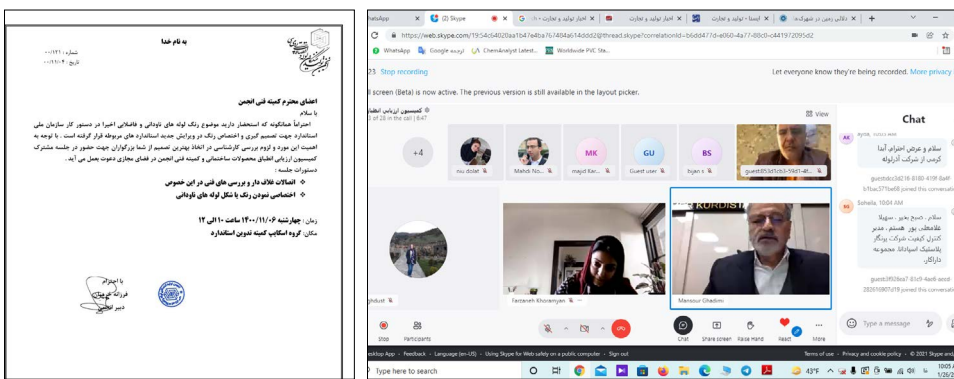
به نام خدا

شماره : ۱۲۱/۰۰
تاریخ : ۱۴۰۰/۱۱/۰۴

اعضای محترم کمیته فنی انجمن

با سلام

احتراماً همانگونه که استحضار دارید موضوع رنگ لوله های ناودانی و فاضلابی اخیرا در دستور کار سازمان ملی استاندارد جهت تصمیم گیری و اختصاص رنگ در ویرایش جدید استانداردهای مربوطه قرار گرفته است . با توجه به اهمیت این مورد و لزوم بررسی کارشناسی در اتخاذ بهترین تصمیم از شما بزرگواران جهت حضور در جلسه مشترک کمیسیون ارزیابی انطباق محصولات ساختمانی و کمیته فنی انجمن در فضای مجازی دعوت بعمل می آید .

دستورات جلسه :

❖ اتصالات غلاف دار و بررسی های فنی در این خصوص

❖ اختصاصی نمودن رنگ یا شکل لوله های ناودانی

زمان : چهارشنبه ۱۴۰۰/۱۱/۰۶ ساعت ۱۰ الی ۱۲

مکان: گروه اسکایپ کمیته تدوین استاندارد

با احترام
فرزانه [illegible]
دبیر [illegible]

hatsApp | (2) Skype | اخبار تولید و تجارت - ۱۰ | اخبار تولید و تجارت | ایسنا - تولید و تجارت | دکانی زمین در شهرک | +

https://web.skype.com/19:54c64020aa1b47e4ba76740a6140ddd2@thread.skype?correlationId=b6dd477d-e060-4a77-88c0-c441972095d2

WhatsApp | Google ترجمه | ChemAnalyst Latest... | Worldwide PVC Tra...

Stop recording

Let everyone know they're being recorded. More privacy

ll screen (Beta) is now active. The previous version is still available in the layout picker.

کمیسیون ارزیابی انطباق
of 28 in the call | 6:47

View

+4 | nu dolat | Mahdi No... | MK majid Kar... | GU Guest user | BS bijan s | guestd53d1cb3-59d1-4f...

ghdust | Farzaneh Khoramyan | Mansour Ghadimi

Stop | Participants | Chat | Share screen | Raise Hand | React | More

Chat

ayob, 10:03 AM
سلام و عرض احترام. آیدا کرمی از شرکت آذرلوله

guestsdc23d218-8180-419f-8a4f-b1bac5f1be68 joined this conversation

Soheila, 10:04 AM
سلام . صبح بخیر . سهیلا غلامعلی پور هستم . مدیر کنترل کیفیت شرکت پردگار پلاستیک اسدالله مجموعه داراکار.

guestsf926ea7-81c9-4ad6-aecd-2026106071f9 joined this conversation

Type a message

Desktop App | Feedback | Language (en-US) | Using Skype for Web safely on a public computer | Sign out | Terms of use | Privacy and cookie policy | © 2021 Skype and Microsoft

Type here to search | 43°F | 10:05 AM 1/26/2